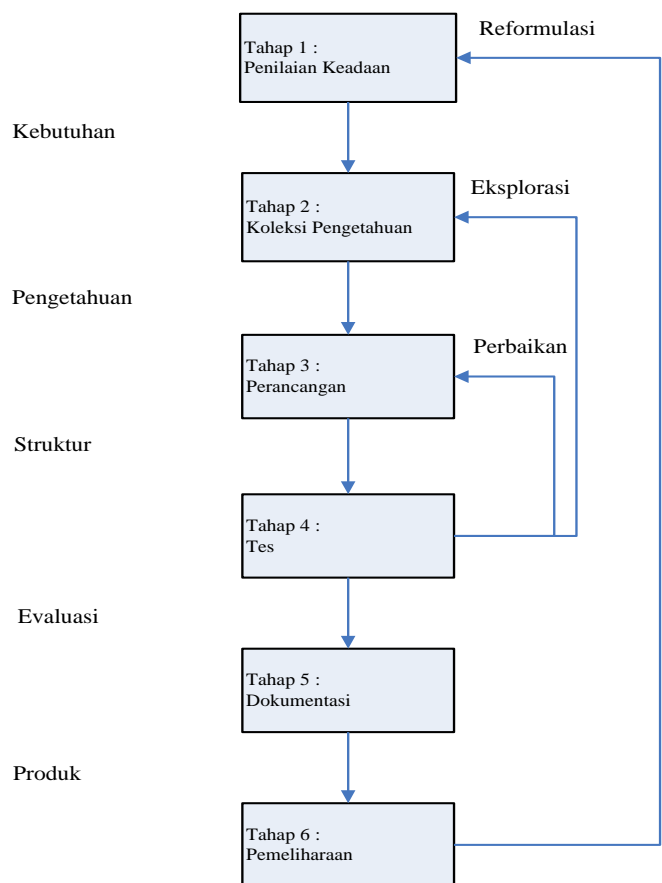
Tahap 1 :
Penilaian Keadaan

Reformulasi

Kebutuhan

Tahap 2 :
Koleksi Pengetahuan

Eksplorasi

Pengetahuan

Tahap 3 :
Perancangan

Perbaikan

Struktur

Tahap 4 :
Tes

Evaluasi

Tahap 5 :
Dokumentasi

Produk

Tahap 6 :
Pemeliharaan